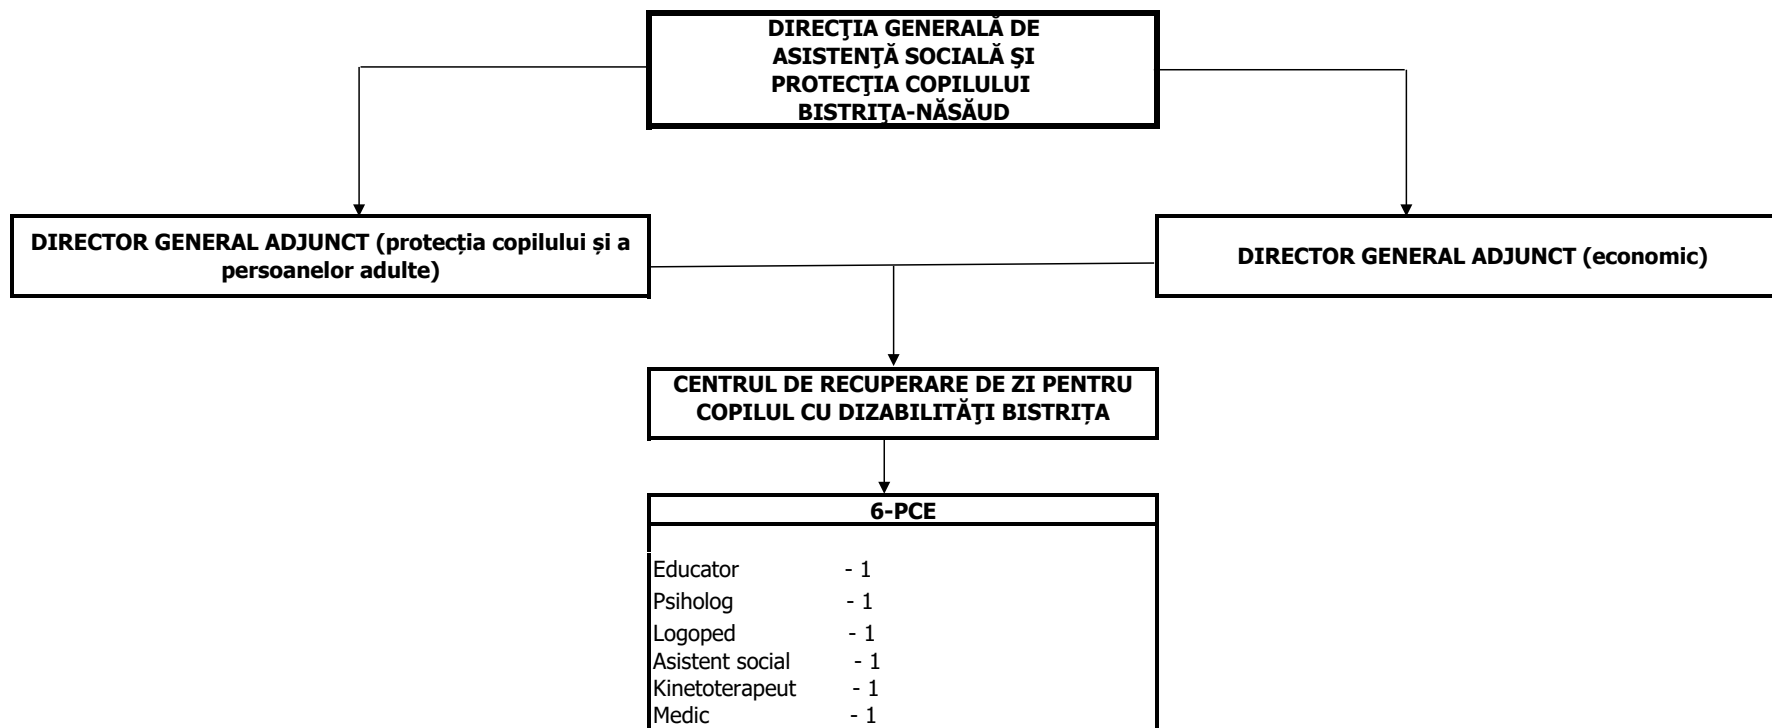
DIRECŢIA GENERALĂ DE ASISTENŢĂ SOCIALĂ ŞI PROTECŢIA COPILULUI BISTRIŢA-NĂSĂUD

DIRECTOR GENERAL ADJUNCT (protecția copilului și a persoanelor adulte)

DIRECTOR GENERAL ADJUNCT (economic)

CENTRUL DE RECUPERARE DE ZI PENTRU COPILUL CU DIZABILITĂŢI BISTRIȚA

6-PCE

Educator - 1
Psiholog - 1
Logoped - 1
Asistent social - 1
Kinetoterapeut - 1
Medic - 1